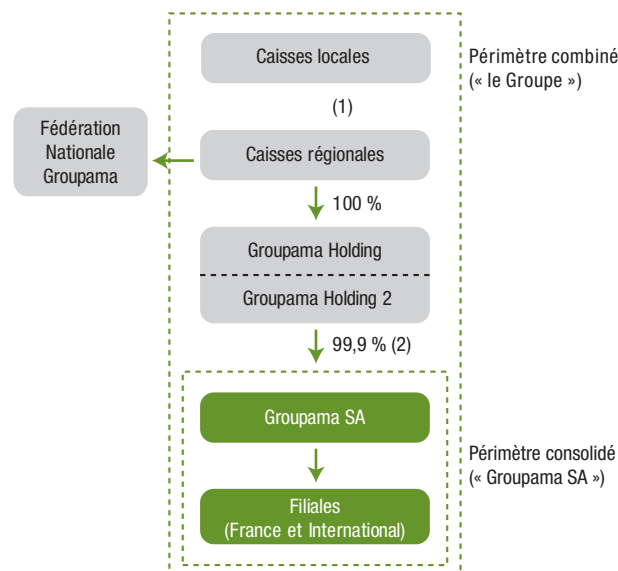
Caisses locales

Périmètre combiné (« le Groupe »)

(1)

Fédération Nationale Groupama

Caisses régionales

100 %

Groupama Holding

Groupama Holding 2

99,9 % (2)

Groupama SA

Périmètre consolidé (« Groupama SA »)

Filiales (France et International)